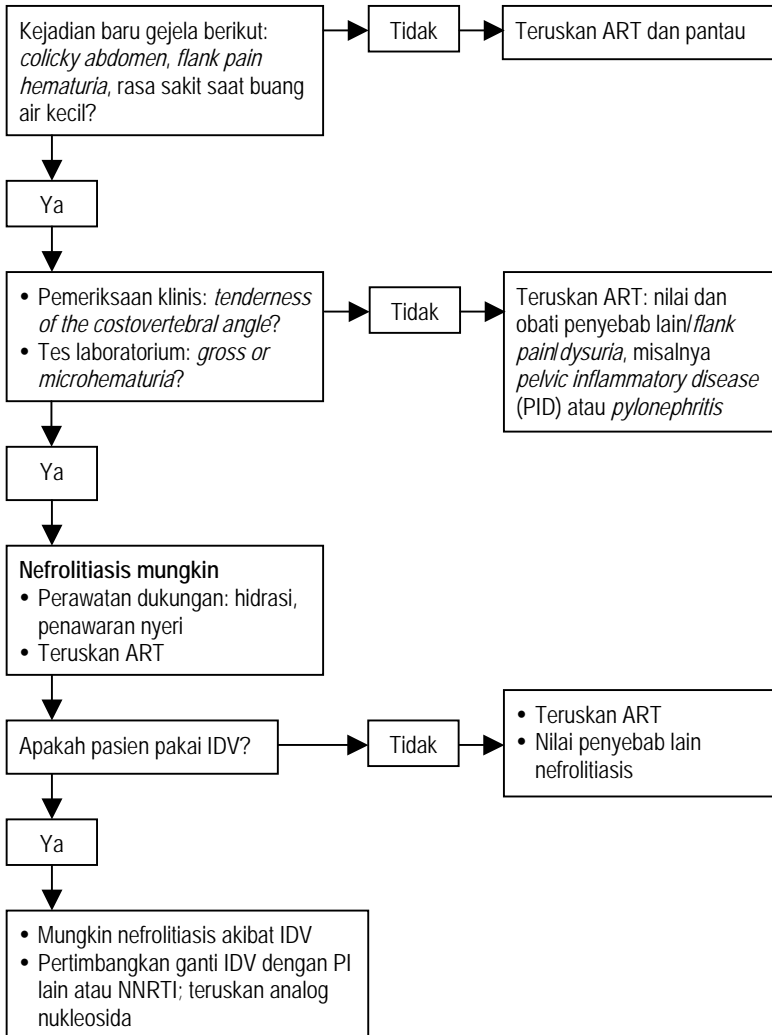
Kejadian baru gejela berikut: colicky abdomen, flank pain hematuria, rasa sakit saat buang air kecil?

Tidak

Teruskan ART dan pantau

Ya

• Pemeriksaan klinis: tenderness of the costovertebral angle?
• Tes laboratorium: gross or microhematuria?

Tidak

Teruskan ART: nilai dan obati penyebab lain/flank pain/dysuria, misalnya pelvic inflammatory disease (PID) atau pylonephritis

Ya

Nefrolitiasis mungkin
• Perawatan dukungan: hidrasi, penawaran nyeri
• Teruskan ART

Apakah pasien pakai IDV?

Tidak

• Teruskan ART
• Nilai penyebab lain nefrolitiasis

Ya

• Mungkin nefrolitiasis akibat IDV
• Pertimbangkan ganti IDV dengan PI lain atau NNRTI; teruskan analog nukleosida